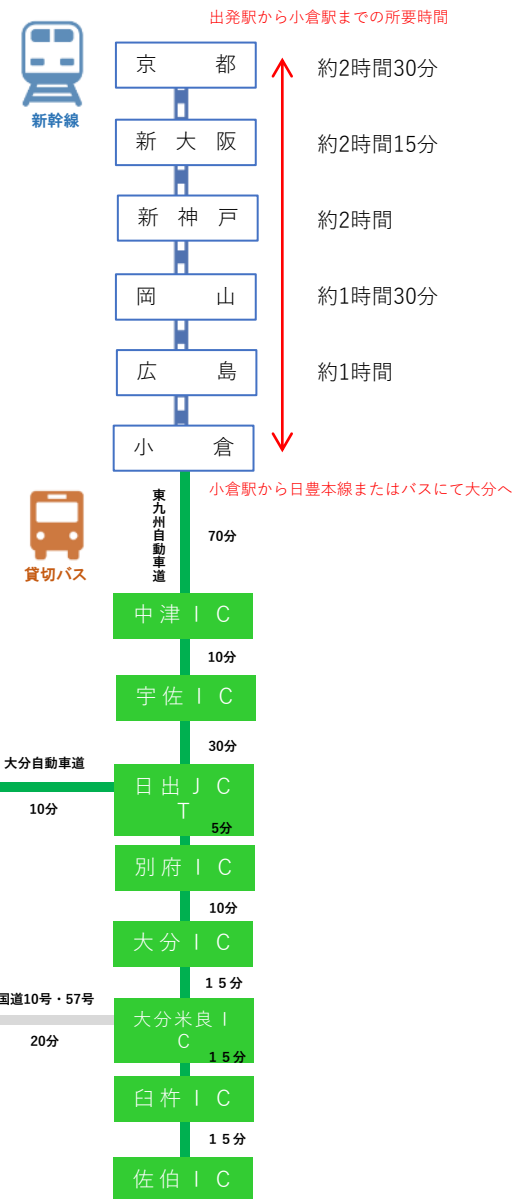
出発駅から小倉駅までの所要時間

新幹線

京　都　約2時間30分

新大阪　約2時間15分

新神戸　約2時間

岡　山　約1時間30分

広　島　約1時間

小　倉

小倉駅から日豊本線またはバスにて大分へ

貸切バス

東九州自動車道

70分

中津ＩＣ

10分

宇佐ＩＣ

30分

大分自動車道

10分

日出ＪＣＴ

5分

別府ＩＣ

10分

大分ＩＣ

１５分

国道10号・57号

20分

大分米良ＩＣ

１５分

臼杵ＩＣ

１５分

佐伯ＩＣ